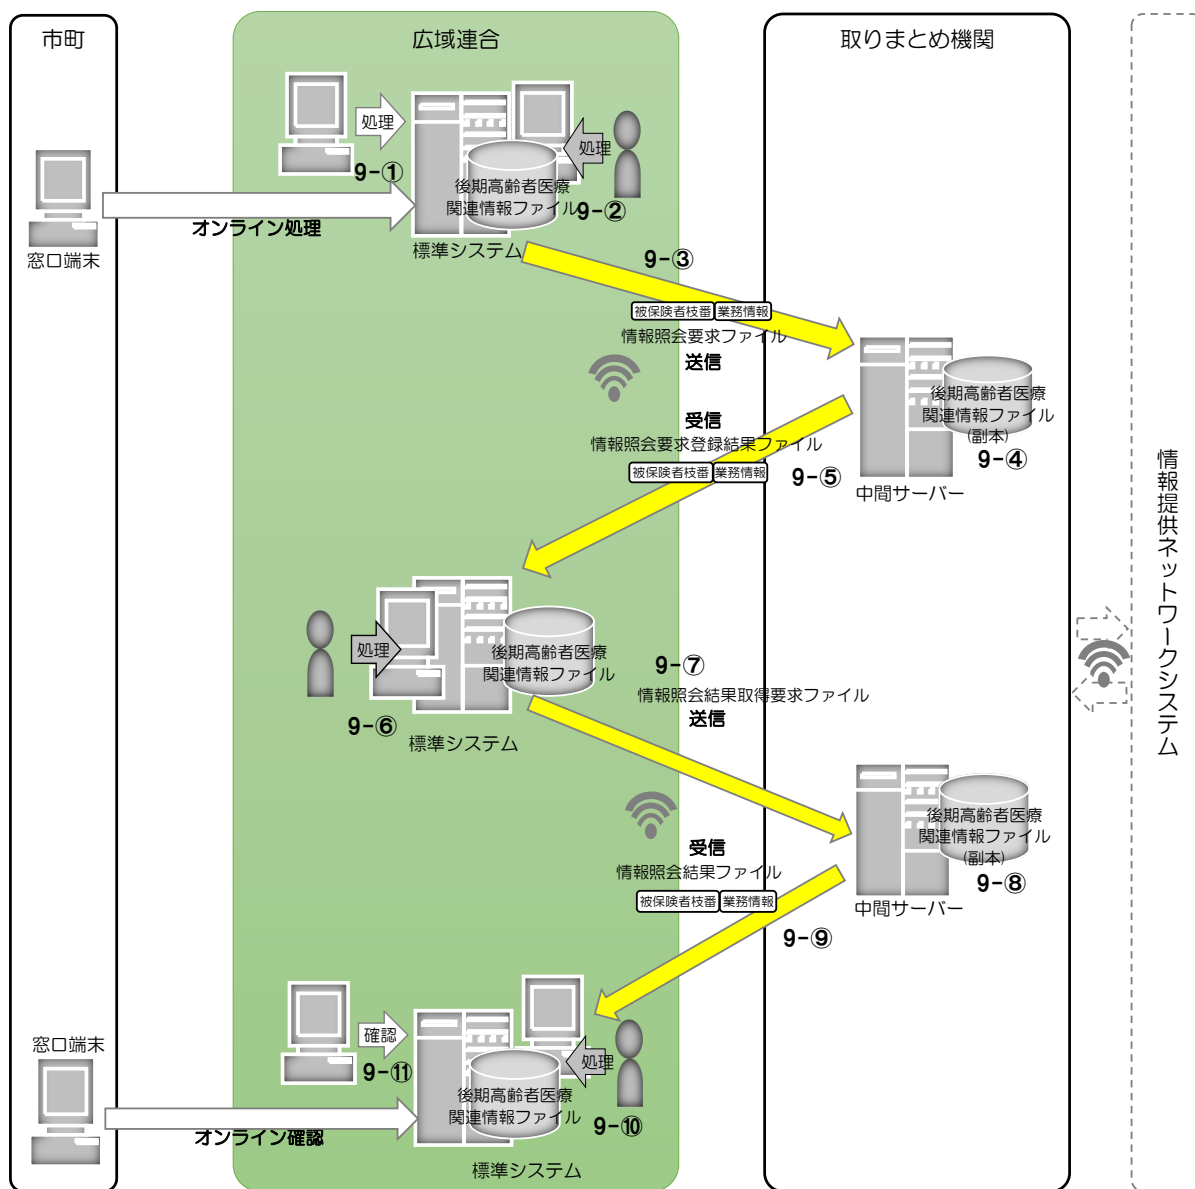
市町

広域連合

取りまとめ機関

処理

9−①

処理

後期高齢者医療関連情報ファイル

9−②

窓口端末

オンライン処理

標準システム

9−③

被保険者枝番 業務情報

情報照会要求ファイル

送信

後期高齢者医療関連情報ファイル（副本）

受信

情報照会要求登録結果ファイル

9−④

被保険者枝番 業務情報

9−⑤

中間サーバー

情報提供ネットワークシステム

処理

後期高齢者医療関連情報ファイル

9−⑦

情報照会結果取得要求ファイル

9−⑥

送信

標準システム

後期高齢者医療関連情報ファイル（副本）

受信

情報照会結果ファイル

9−⑧

被保険者枝番 業務情報

中間サーバー

9−⑨

窓口端末

確認

9−⑪

処理

後期高齢者医療関連情報ファイル

9−⑩

オンライン確認

標準システム